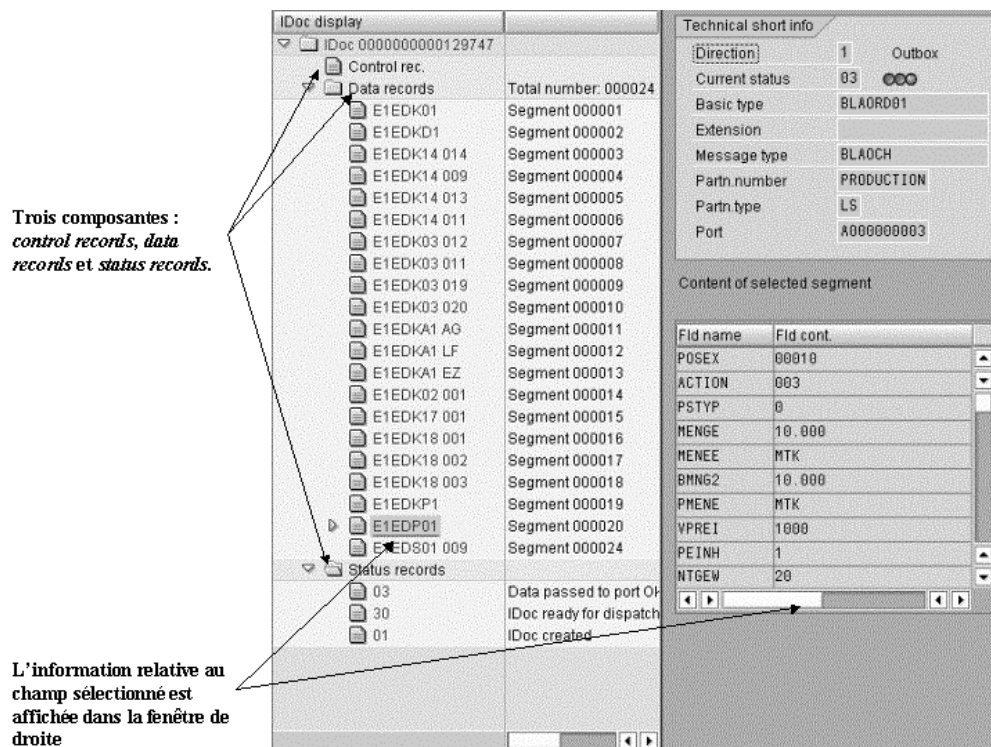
Trois composantes : *control records*, *data records* et *status records*.

L'information relative au champ sélectionné est affichée dans la fenêtre de droite

| IDoc display | |
|---|---|
| IDoc 0000000000129747 | |
| Control rec. | |
| Data records | Total number: 000024 |
| E1EDK01 | Segment 000001 |
| E1EDKD1 | Segment 000002 |
| E1EDK14 014 | Segment 000003 |
| E1EDK14 009 | Segment 000004 |
| E1EDK14 013 | Segment 000005 |
| E1EDK14 011 | Segment 000006 |
| E1EDK03 012 | Segment 000007 |
| E1EDK03 011 | Segment 000008 |
| E1EDK03 019 | Segment 000009 |
| E1EDK03 020 | Segment 000010 |
| E1EDKA1 AG | Segment 000011 |
| E1EDKA1 LF | Segment 000012 |
| E1EDKA1 EZ | Segment 000013 |
| E1EDK02 001 | Segment 000014 |
| E1EDK17 001 | Segment 000015 |
| E1EDK18 001 | Segment 000016 |
| E1EDK18 002 | Segment 000017 |
| E1EDK18 003 | Segment 000018 |
| E1EDKP1 | Segment 000019 |
| E1EDP01 | Segment 000020 |
| E1EDS01 009 | Segment 000024 |
| Status records | |
| 03 | Data passed to port OK |
| 30 | IDoc ready for dispatch |
| 01 | IDoc created |

Technical short info

| | | |
|---|---|---|
| Direction | 1 | Outbox |
| Current status | 03 | |
| Basic type | BLAORD01 | |
| Extension | | |
| Message type | BLAOCH | |
| Partn.number | PRODUCTION | |
| Partn.type | LS | |
| Port | A000000003 | |

Content of selected segment

| Fld name | Fld cont. |
|---|---|
| POSEX | 00010 |
| ACTION | 003 |
| PSTYP | 0 |
| MENGE | 10.000 |
| MENEE | MTK |
| BMNG2 | 10.000 |
| PMENE | MTK |
| VPREI | 1000 |
| PEINH | 1 |
| NTGEW | 20 |